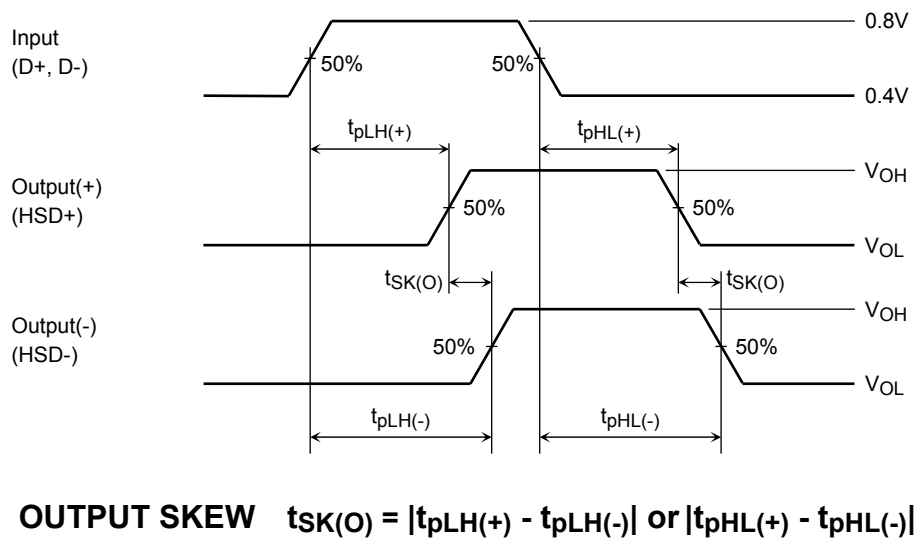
Input
(D+, D-)

0.8V

50%

50%

0.4V

$t_{pLH(+)}$

$t_{pHL(+)}$

Output(+)
(HSD+)

$V_{OH}$

50%

50%

$V_{OL}$

$t_{SK(O)}$

$t_{SK(O)}$

Output(-)
(HSD-)

$V_{OH}$

50%

50%

$V_{OL}$

$t_{pLH(-)}$

$t_{pHL(-)}$

OUTPUT SKEW $t_{SK(O)} = |t_{pLH(+)} - t_{pLH(-)}|$ or $|t_{pHL(+)} - t_{pHL(-)}|$